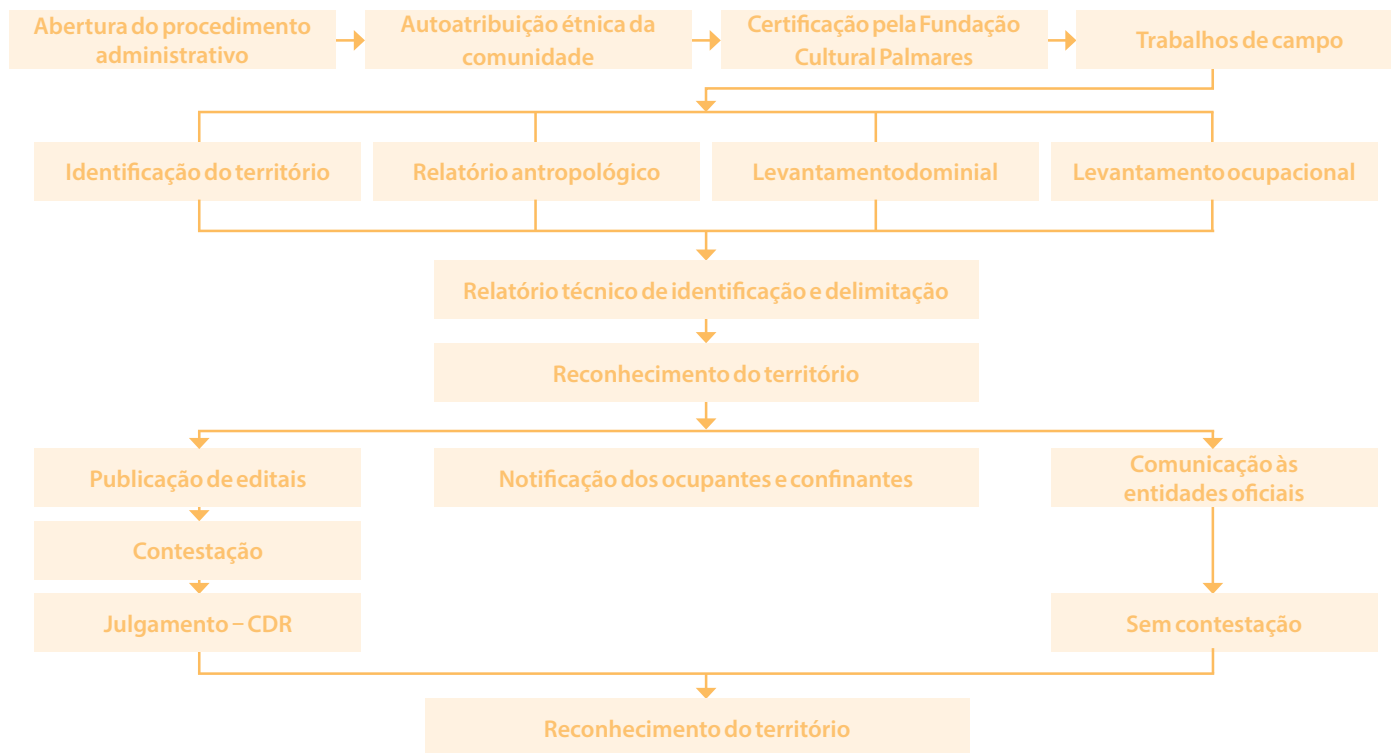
Abertura do procedimento administrativo

Autoatribuição étnica da comunidade

Certificação pela Fundação Cultural Palmares

Trabalhos de campo

Identificação do território

Relatório antropológico

Levantamentodominial

Levantamento ocupacional

Relatório técnico de identificação e delimitação

Reconhecimento do território

Publicação de editais

Notificação dos ocupantes e confinantes

Comunicação às entidades oficiais

Contestação

Julgamento – CDR

Sem contestação

Reconhecimento do território